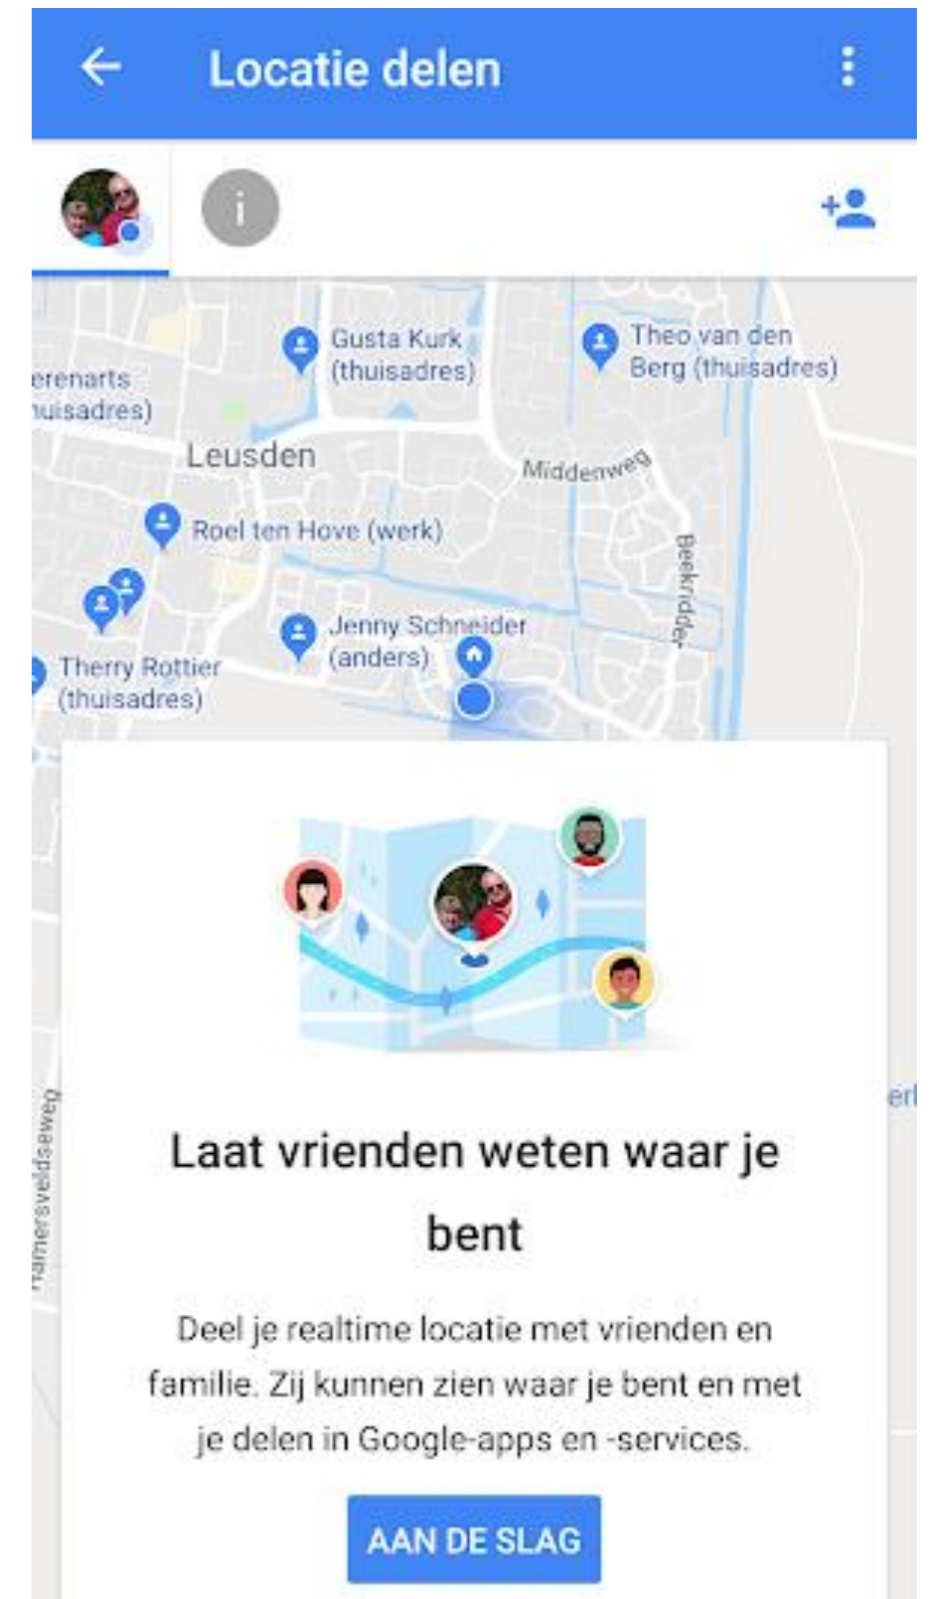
Locatie delen

Gusta Kurk (thuisadres)

Theo van den Berg (thuisadres)

erenarts uisadres)

Leusden

Middenweg

Roel ten Hove (werk)

Beekridder

Jenny Schneider (anders)

Therry Rottier (thuisadres)

amersveldseweg

erl

Laat vrienden weten waar je bent

Deel je realtime locatie met vrienden en familie. Zij kunnen zien waar je bent en met je delen in Google-apps en -services.

AAN DE SLAG